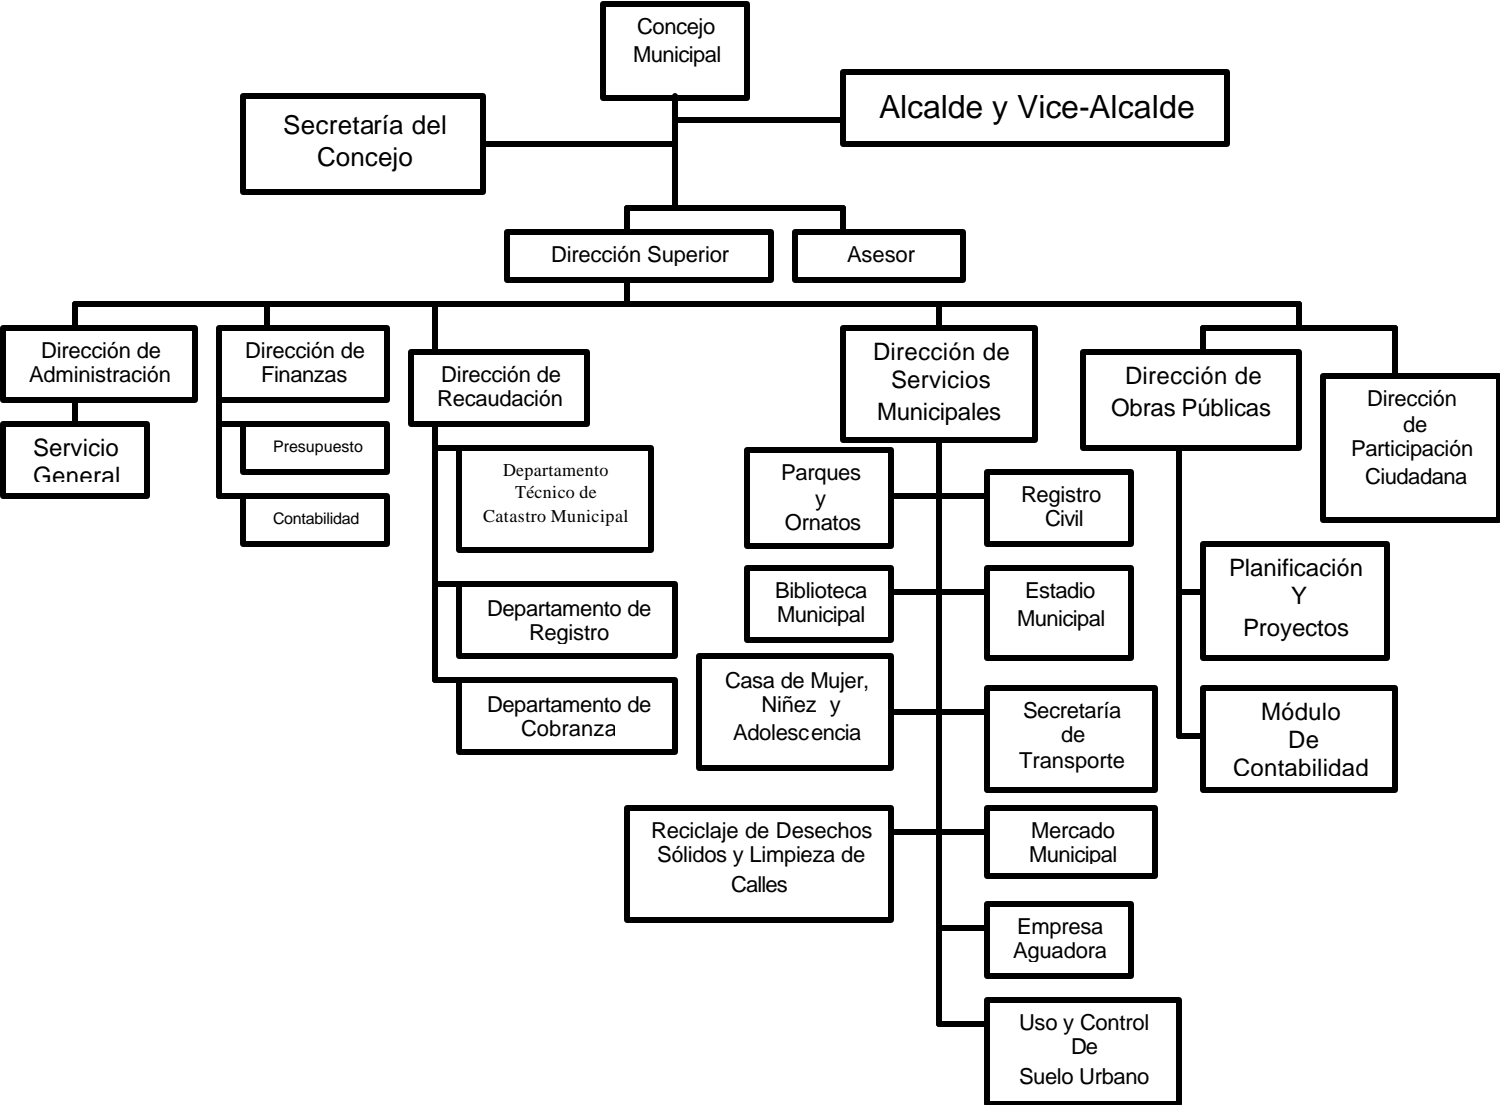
Concejo Municipal

Secretaría del Concejo

Alcalde y Vice-Alcalde

Dirección Superior

Asesor

Dirección de Administración

Servicio General

Dirección de Finanzas

Presupuesto

Contabilidad

Dirección de Recaudación

Departamento Técnico de Catastro Municipal

Departamento de Registro

Departamento de Cobranza

Dirección de Servicios Municipales

Parques y Ornatos

Registro Civil

Biblioteca Municipal

Estadio Municipal

Casa de Mujer, Niñez y Adolescencia

Secretaría de Transporte

Reciclaje de Desechos Sólidos y Limpieza de Calles

Mercado Municipal

Empresa Aguadora

Uso y Control De Suelo Urbano

Dirección de Obras Públicas

Planificación Y Proyectos

Módulo De Contabilidad

Dirección de Participación Ciudadana